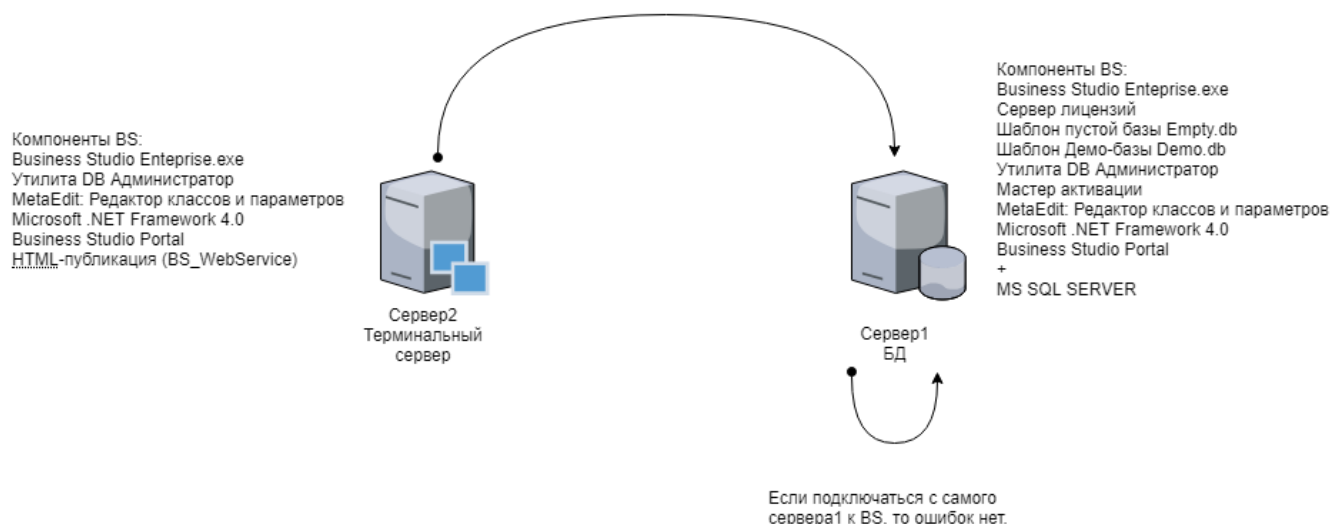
Компоненты BS:
Business Studio Enteprise.exe
Утилита DB Администратор
MetaEdit: Редактор классов и параметров
Microsoft .NET Framework 4.0
Business Studio Portal
HTML-публикация (BS_WebService)

Сервер2
Терминальный
сервер

Компоненты BS:
Business Studio Enteprise.exe
Сервер лицензий
Шаблон пустой базы Empty.db
Шаблон Демо-базы Demo.db
Утилита DB Администратор
Мастер активации
MetaEdit: Редактор классов и параметров
Microsoft .NET Framework 4.0
Business Studio Portal
+
MS SQL SERVER

Сервер1
БД

Если подключаться с самого сервера1 к BS, то ошибок нет.